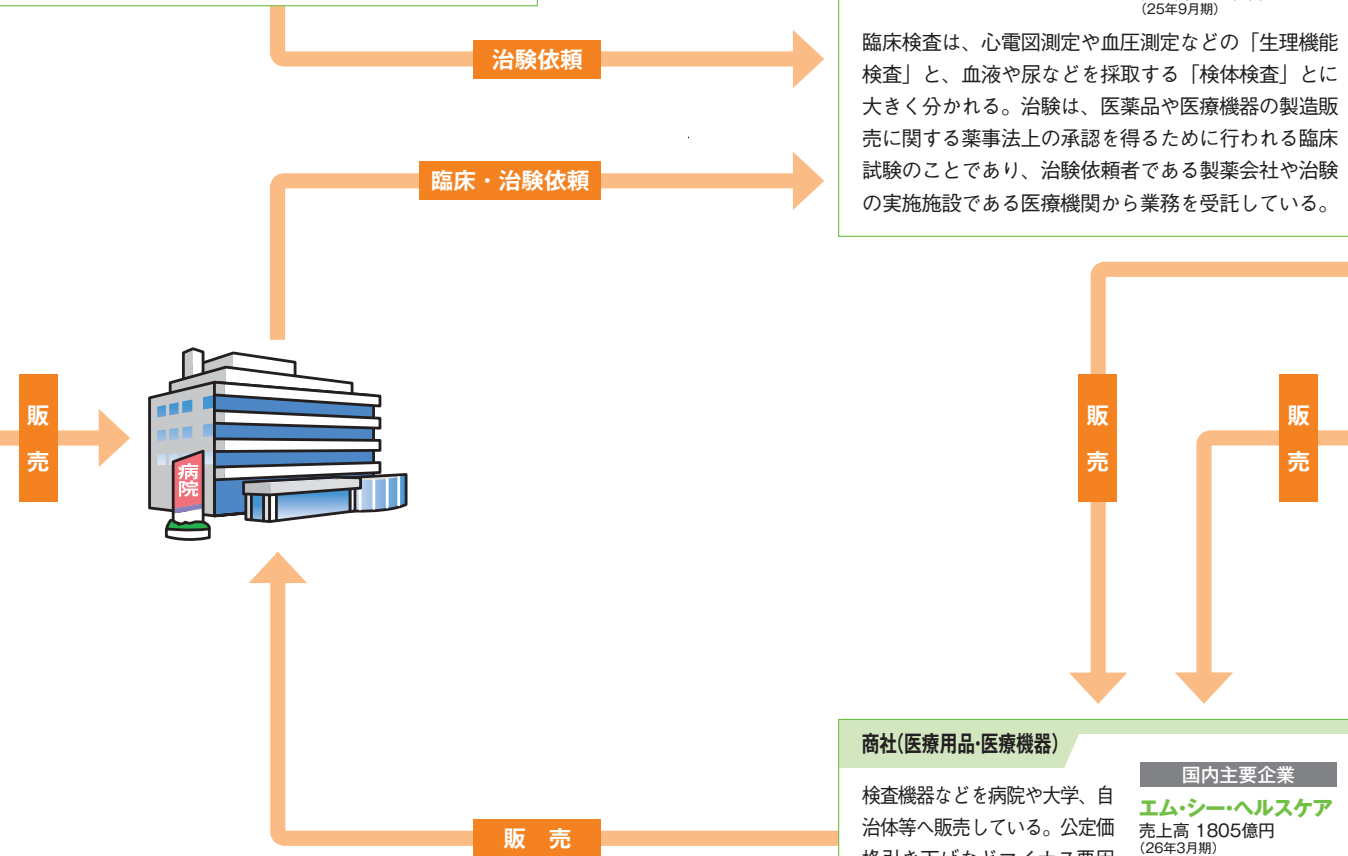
(25年9月期)

治験依頼

臨床検査は、心電図測定や血圧測定などの「生理機能検査」と、血液や尿などを採取する「検体検査」とに大きく分かれる。治験は、医薬品や医療機器の製造販売に関する薬事法上の承認を得るために行われる臨床試験のことであり、治験依頼者である製薬会社や治験の実施施設である医療機関から業務を受託している。

臨床・治験依頼

販売

病院

販売

販売

商社(医療用品・医療機器)

検査機器などを病院や大学、自治体等へ販売している。公定価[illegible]

国内主要企業

エム・シー・ヘルスケア
売上高 1805億円
(26年3月期)

販　売